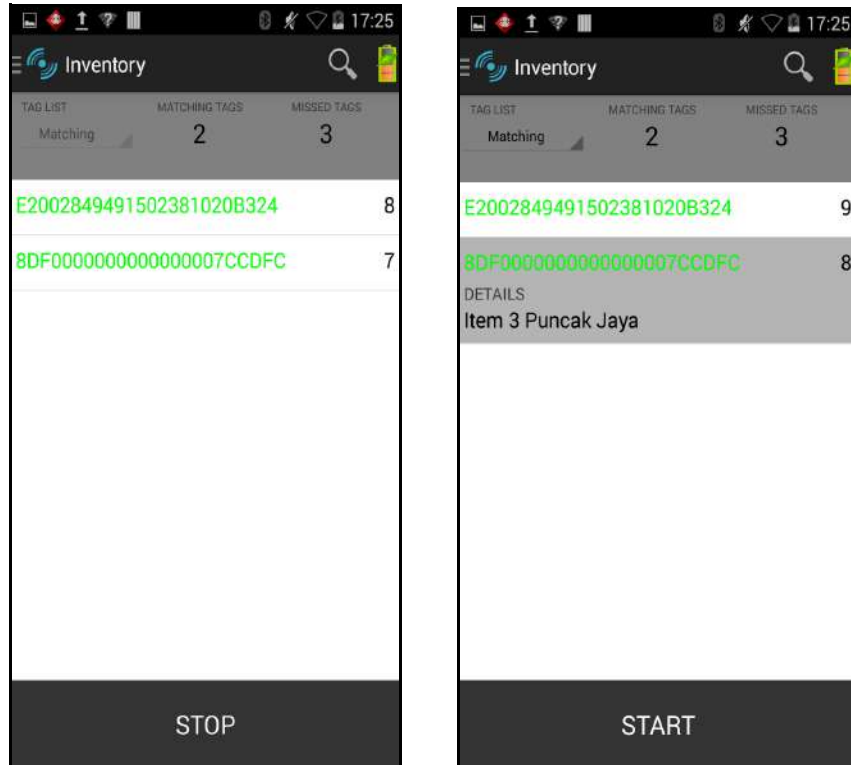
17:25

Inventory

TAG LIST
Matching

MATCHING TAGS
2

MISSED TAGS
3

E2002849491502381020B324 8

8DF0000000000000007CCDFC 7

STOP

17:25

Inventory

TAG LIST
Matching

MATCHING TAGS
2

MISSED TAGS
3

E2002849491502381020B324 9

8DF0000000000000007CCDFC 8

DETAILS
Item 3 Puncak Jaya

START